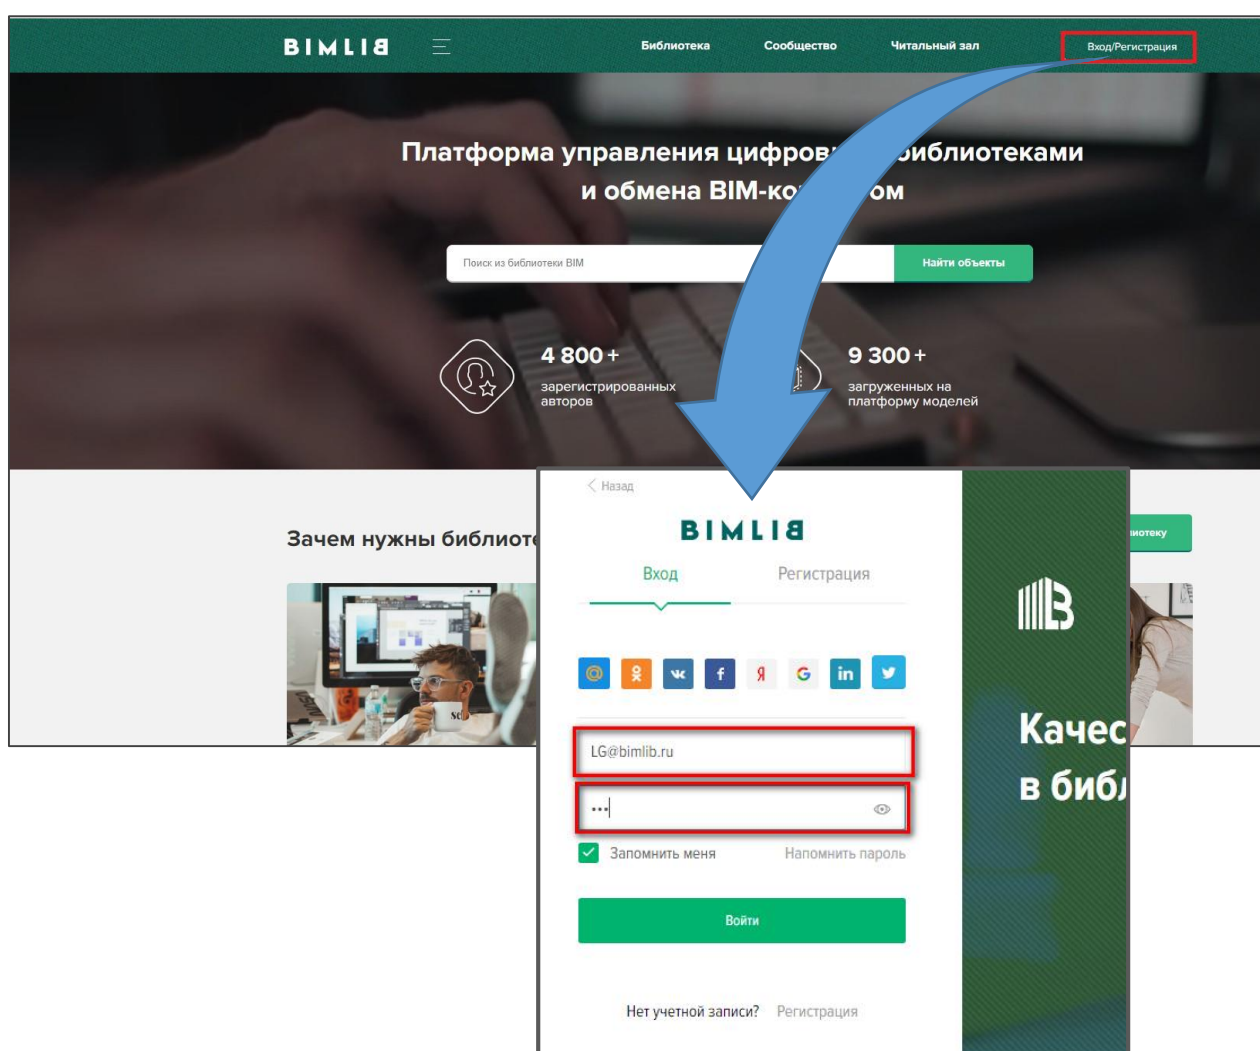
BIMLIB

Библиотека Сообщество Читальный зал Вход/Регистрация

Платформа управления цифров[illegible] библиотеками и обмена BIM-ко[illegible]ом

Поиск из библиотеки BIM

Найти объекты

4 800 +
зарегистрированных авторов

9 300 +
загруженных на платформу моделей

Зачем нужны библиоте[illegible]

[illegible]иотеку

Назад

BIMLIB

Вход Регистрация

LG@bimlib.ru

•••

Запомнить меня Напомнить пароль

Войти

Нет учетной записи? Регистрация

Качес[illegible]
в библ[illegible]